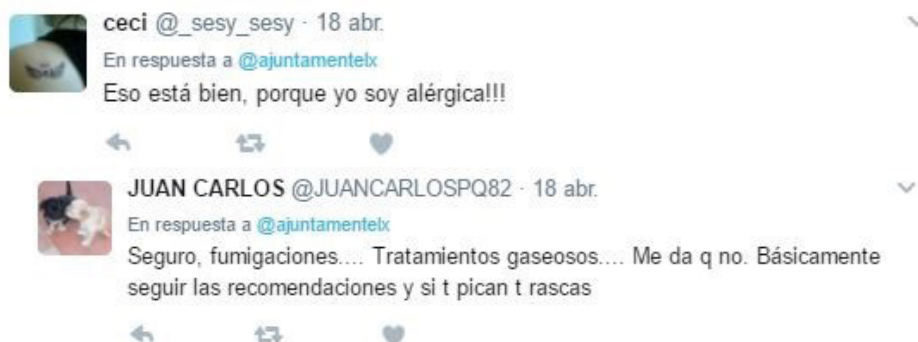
ceci @_sesy_sesy · 18 abr.
En respuesta a @ajuntamentelx
Eso está bien, porque yo soy alérgica!!!

JUAN CARLOS @JUANCARLOSPQ82 · 18 abr.
En respuesta a @ajuntamentelx
Seguro, fumigaciones.... Tratamientos gaseosos.... Me da q no. Básicamente seguir las recomendaciones y si t pican t rascas